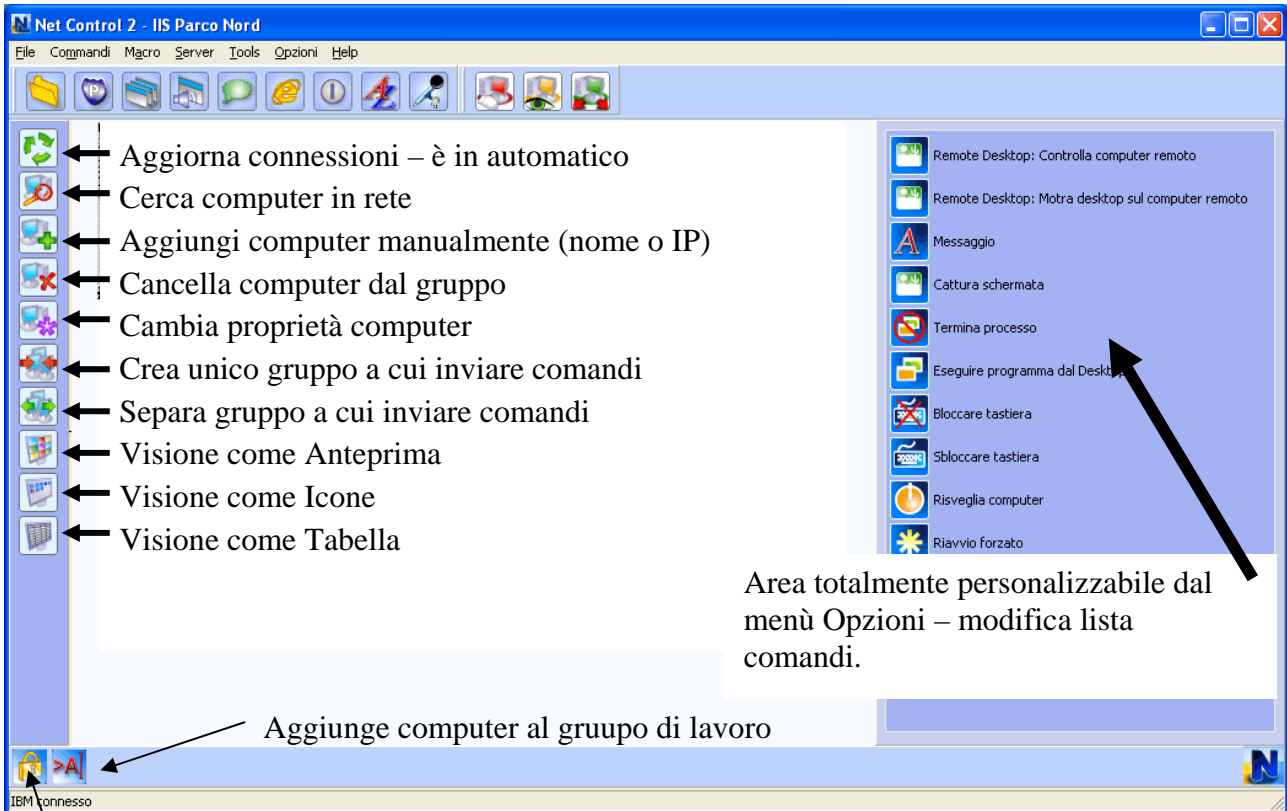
Net Control 2 - IIS Parco Nord

File Commandi Macro Server Tools Opzioni Help

Aggiorna connessioni – è in automatico
Cerca computer in rete
Aggiungi computer manualmente (nome o IP)
Cancella computer dal gruppo
Cambia proprietà computer
Crea unico gruppo a cui inviare comandi
Separa gruppo a cui inviare comandi
Visione come Anteprima
Visione come Icone
Visione come Tabella

Remote Desktop: Controlla computer remoto
Remote Desktop: Motra desktop sul computer remoto
Messaggio
Cattura schermata
Termina processo
Eseguire programma dal Deskt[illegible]
Bloccare tastiera
Sbloccare tastiera
Risveglia computer
Riavvio forzato

Area totalmente personalizzabile dal menù Opzioni – modifica lista comandi.

Aggiunge computer al gruppo di lavoro

>A|

IBM connesso